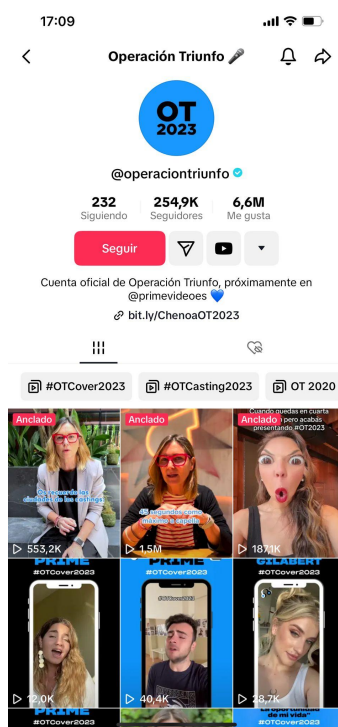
17:09

Operación Triunfo 🎤

OT 2023

@operaciontriunfo

232 Siguiendo
254,9K Seguidores
6,6M Me gusta

Seguir

Cuenta oficial de Operación Triunfo, próximamente en @primevideoes 💙

bit.ly/ChenoaOT2023

#OTCover2023
#OTCasting2023
OT 2020

Anclado
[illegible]
553,2K

Anclado
45 segundos como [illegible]
1,5M

Anclado
Cuando quedas en cuarta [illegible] pero acabas presentando #OT2023
187,1K

PRIME
#OTCover2023
12,0K

PRIME
#OTCover2023
40,4K

GILABERT
28,7K

PRIME
#OTCover2023
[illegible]